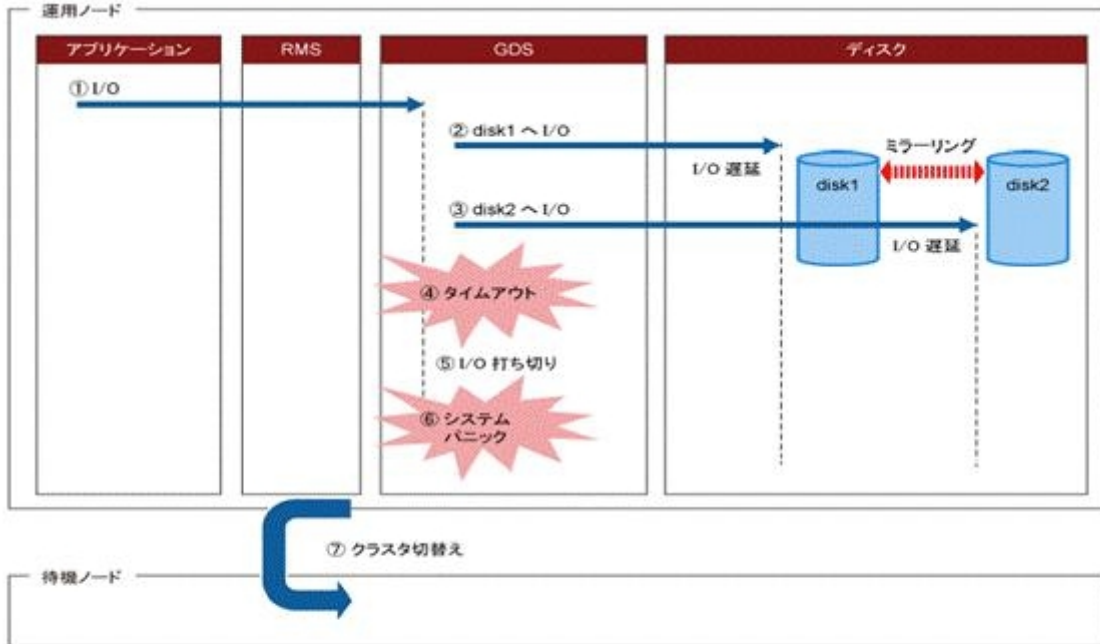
運用ノード

アプリケーション

RMS

GDS

ディスク

① I/O

② disk1 へ I/O

I/O 遅延

ミラーリング

disk1

disk2

③ disk2 へ I/O

I/O 遅延

④ タイムアウト

⑤ I/O 打ち切り

⑥ システム パニック

⑦ クラスタ切替え

待機ノード